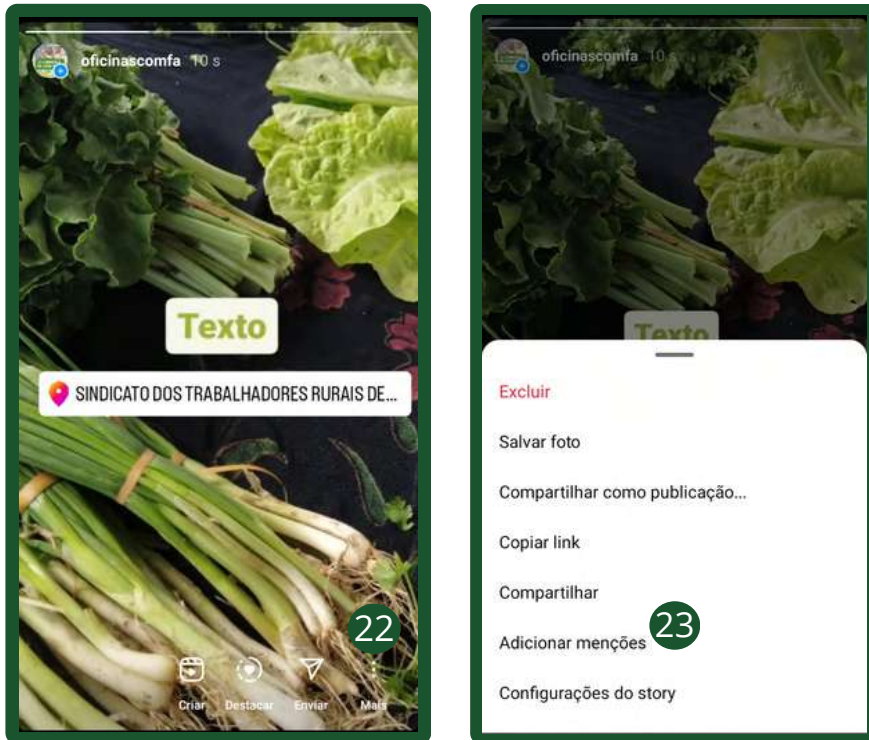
oficinascomfa 10 s

Texto

SINDICATO DOS TRABALHADORES RURAIS DE...

22

Criar Destacar Enviar Mais

oficinascomfa 10 s

Texto

Excluir

Salvar foto

Compartilhar como publicação...

Copiar link

Compartilhar

Adicionar menções

23

Configurações do story